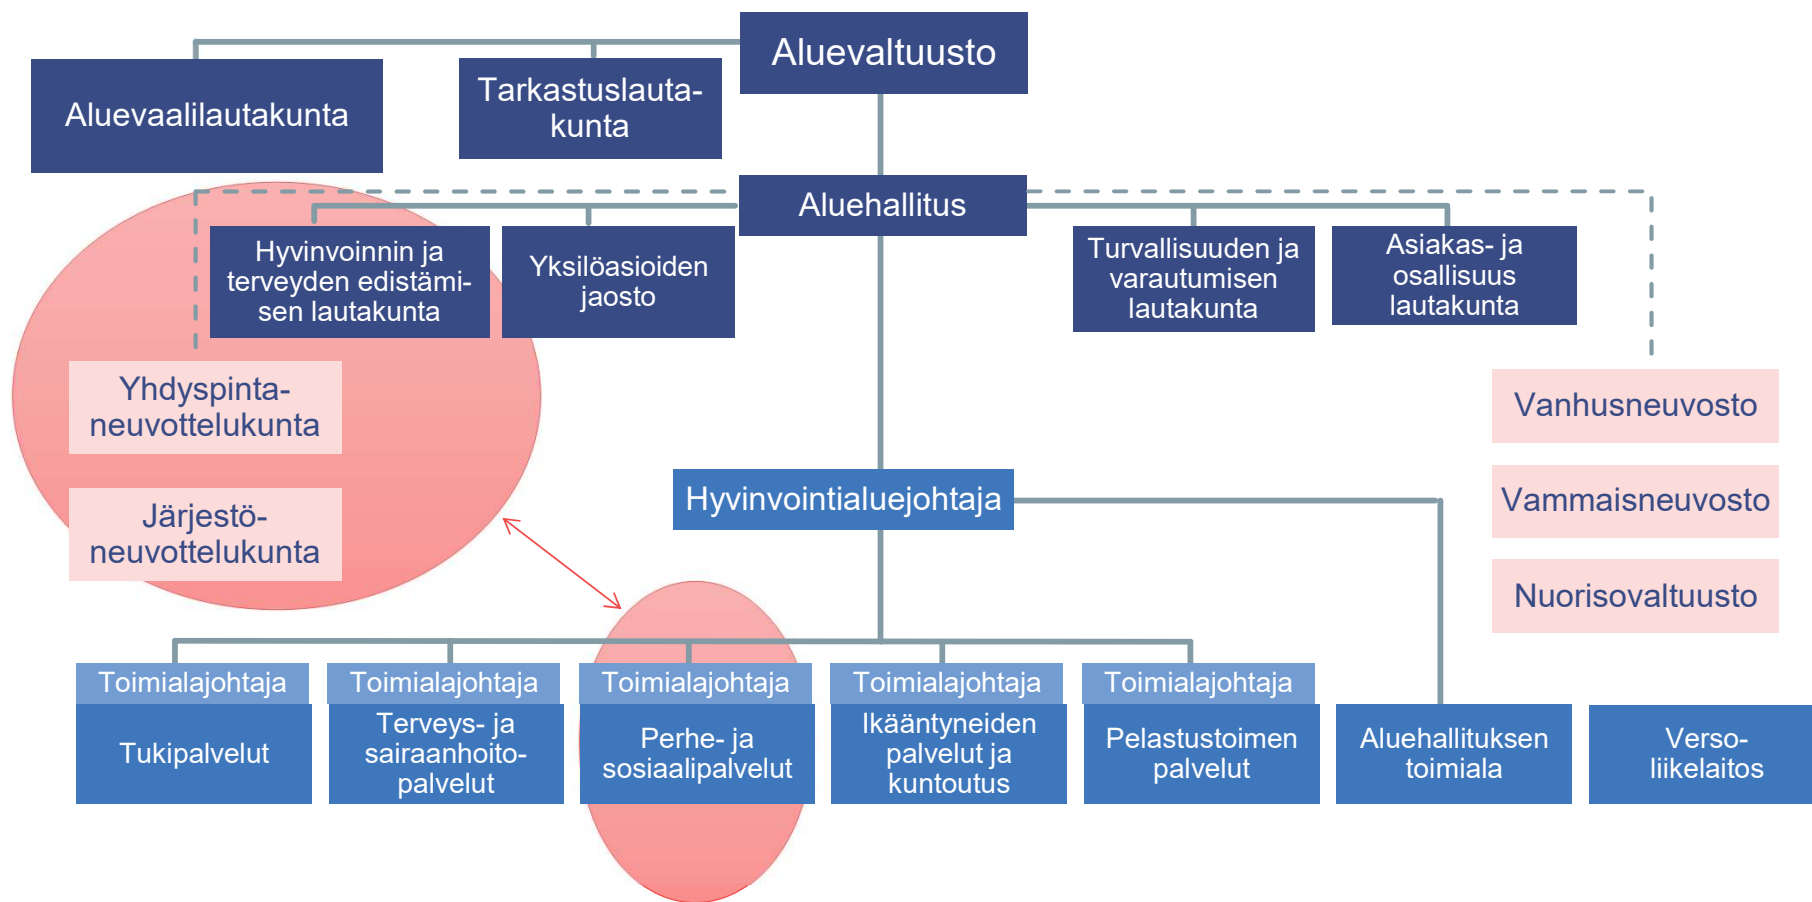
Aluevaltuusto

Aluevaalilautakunta

Tarkastuslautakunta

Aluehallitus

Hyvinvoinnin ja terveyden edistämisen lautakunta

Yksilöasioiden jaosto

Turvallisuuden ja varautumisen lautakunta

Asiakas- ja osallisuus lautakunta

Yhdyspinta-neuvottelukunta

Järjestö-neuvottelukunta

Vanhusneuvosto

Vammaisneuvosto

Nuorisovaltuusto

Hyvinvointialuejohtaja

Toimialajohtaja
Tukipalvelut

Toimialajohtaja
Terveys- ja sairaanhoito-palvelut

Toimialajohtaja
Perhe- ja sosiaalipalvelut

Toimialajohtaja
Ikääntyneiden palvelut ja kuntoutus

Toimialajohtaja
Pelastustoimen palvelut

Aluehallituksen toimiala

Verso-liikelaitos